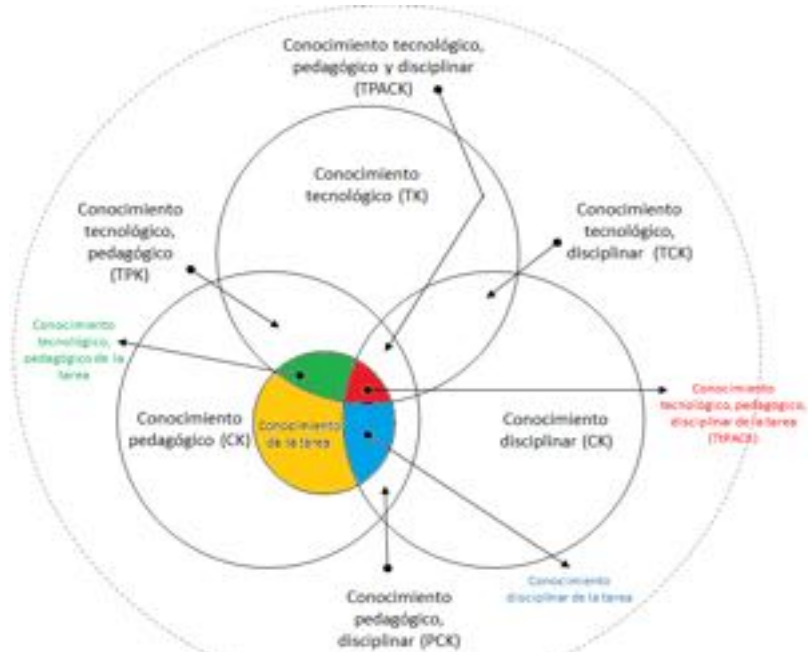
Conocimiento tecnológico, pedagógico y disciplinar (TPACK)

Conocimiento tecnológico (TK)

Conocimiento tecnológico, pedagógico (TPK)

Conocimiento tecnológico, disciplinar (TCK)

Conocimiento tecnológico, pedagógico de la tarea

Conocimiento tecnológico, pedagógico, disciplinar de la tarea (TPACK)

Conocimiento pedagógico (CK)

Conocimiento de la tarea

Conocimiento disciplinar (CK)

Conocimiento disciplinar de la tarea

Conocimiento pedagógico, disciplinar (PCK)